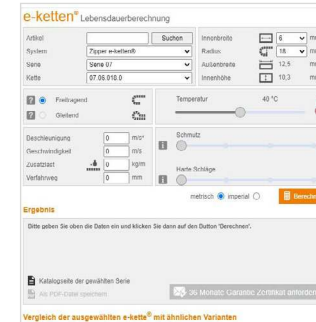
e-ketten® Lebensdauerberechnung

Artikel | Suchen
System | Zipper e-ketten®
Serie | Serie 07
Kette | 07.06.018.0

Innenbreite | 6 | m
Radius | 18 | m
Außenbreite | 12,5 | m
Innenhöhe | 10,3 | m

Freitragend
Gleitend

Temperatur | 40 °C

Beschleunigung | 0 | m/s²
Geschwindigkeit | 0 | m/s
Zusatzlast | 0 | kg/m
Verfahrweg | 0 | mm

Schmutz

Harte Schläge

metrisch ● imperial ○

Berechn

Ergebnis

Bitte geben Sie oben die Daten ein und klicken Sie dann auf den Button 'Berechnen'.

Katalogseite der gewählten Serie

Als PDF-Datei speichern

36 Monate Garantie Zertifikat anforder

Vergleich der ausgewählten e-kette® mit ähnlichen Varianten